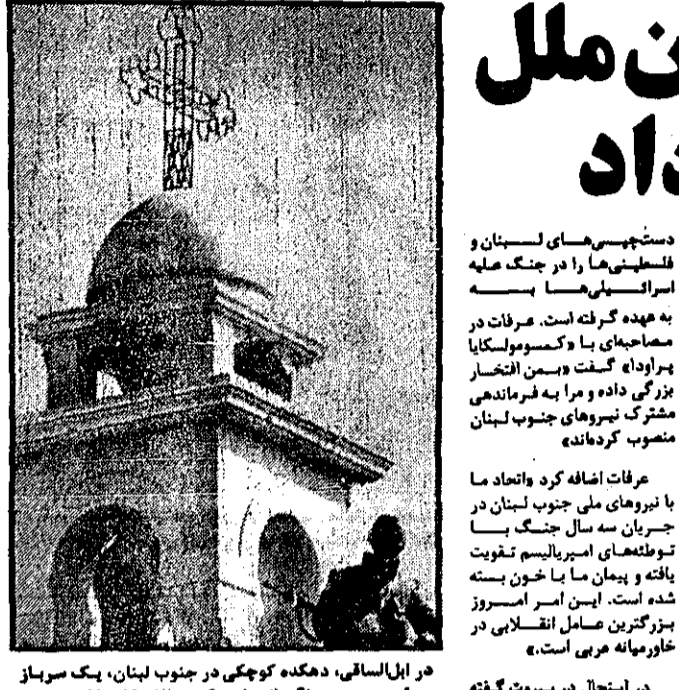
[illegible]ن ملل
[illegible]داد

دستچپی‌های لبنان و فلسطینی‌ها را در جنگ علیه اسرائیلی‌ها به عهده گرفته است. عرفات در مصاحبه‌ای با «کمسومولسکایا پراودا» گفت «بمن افتخار بزرگی داده و مرا به فرماندهی مشترک نیروهای جنوب لبنان منصوب کرده‌اند»

عرفات اضافه کرد «اتحاد ما با نیروهای ملی جنوب لبنان در جریان سه سال جنگ با توطئه‌های امپریالیسم تقویت یافته و پیمان ما با خون بسته شده است. این امر امروز بزرگترین عامل انقلابی در خاورمیانه عربی است.»

در ابل‌الساقی، دهکده کوچکی در جنوب لبنان، یک سرباز

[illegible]